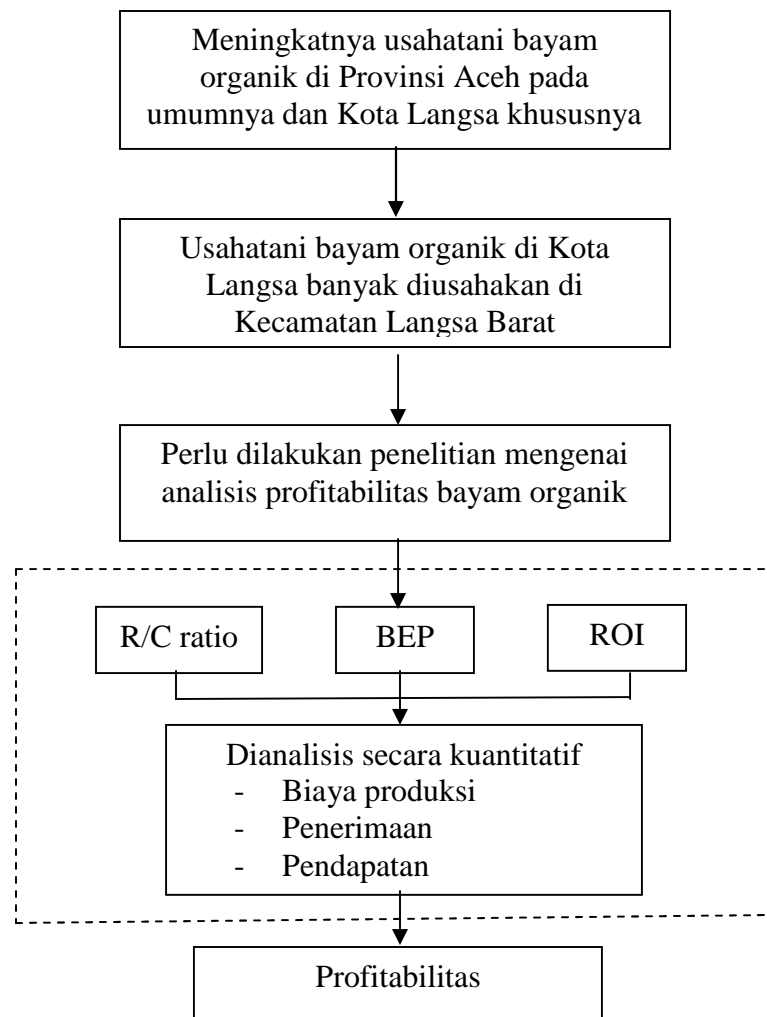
Meningkatnya usahatani bayam organik di Provinsi Aceh pada umumnya dan Kota Langsa khususnya

Usahatani bayam organik di Kota Langsa banyak diusahakan di Kecamatan Langsa Barat

Perlu dilakukan penelitian mengenai analisis profitabilitas bayam organik

R/C ratio

BEP

ROI

Dianalisis secara kuantitatif
- Biaya produksi
- Penerimaan
- Pendapatan

Profitabilitas